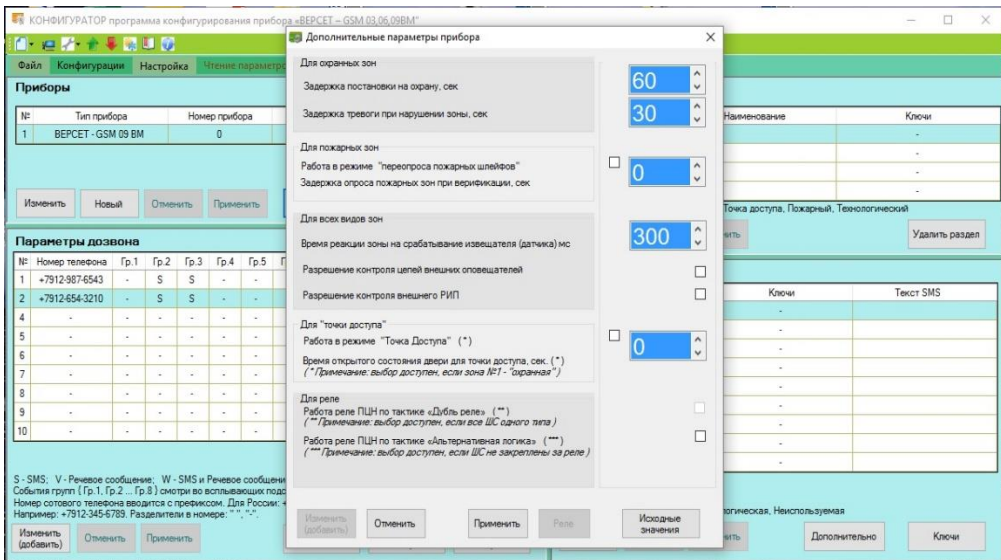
КОНФИГУРАТОР программа конфигурирования прибора «ВЕРСЕТ – GSM 03,06,09ВМ»

Файл Конфигурации Настройка Чтение параметр

Приборы

| № | Тип прибора | Номер прибора |
|---|---|---|
| 1 | ВЕРСЕТ - GSM 09 ВМ | 0 |

Изменить Новый Отменить Применить

Параметры дозвона

| № | Номер телефона | Гр.1 | Гр.2 | Гр.3 | Гр.4 | Гр.5 |
|---|---|---|---|---|---|---|
| 1 | +7912-987-6543 | - | S | S | - | - |
| 2 | +7912-654-3210 | - | S | S | - | - |
| 4 | - | - | - | - | - | - |
| 5 | - | - | - | - | - | - |
| 6 | - | - | - | - | - | - |
| 7 | - | - | - | - | - | - |
| 8 | - | - | - | - | - | - |
| 9 | - | - | - | - | - | - |
| 10 | - | - | - | - | - | - |

S - SMS; V - Речевое сообщение; W - SMS и Речевое сообщени
События групп { Гр.1, Гр.2 ... Гр.8 } смотри во всплывающих подс
Номер сотового телефона вводится с префиксом. Для России: +
Например: +7912-345-6789. Разделители в номере: " ", "-".

Изменить (добавить) Отменить Применить

Дополнительные параметры прибора

Для охранных зон
Задержка постановки на охрану, сек 60
Задержка тревоги при нарушении зоны, сек 30

Для пожарных зон
Работа в режиме "переопроса пожарных шлейфов" 0
Задержка опроса пожарных зон при верификации, сек

Для всех видов зон
Время реакции зоны на срабатывание извещателя (датчика) мс 300
Разрешение контроля цепей внешних оповещателей
Разрешение контроля внешнего РИП

Для "точки доступа"
Работа в режиме "Точка Доступа" (*) 0
Время открытого состояния двери для точки доступа, сек. (*)
(* Примечание: выбор доступен, если зона №1 - "охранная")

Для реле
Работа реле ПЦН по тактике «Дубль реле» (**)
(** Примечание: выбор доступен, если все ШС одного типа)
Работа реле ПЦН по тактике «Альтернативная логика» (***)
(*** Примечание: выбор доступен, если ШС не закреплены за реле)

Изменить (добавить) Отменить Применить Реле Исходные значения

| Наименование | Ключи |
|---|---|
| | - |
| | - |
| | - |
| | - |

Точка доступа, Пожарный, Технологический

Удалить раздел

| Ключи | Текст SMS |
|---|---|
| - | |
| - | |
| - | |
| - | |
| - | |
| - | |
| - | |
| - | |
| - | |

огическая, Неиспользуемая

Дополнительно Ключи